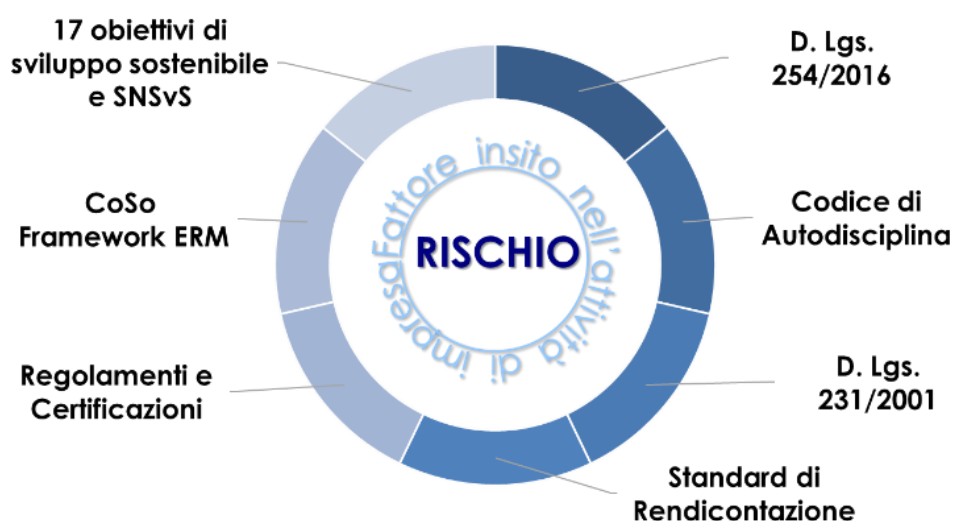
17 obiettivi di sviluppo sostenibile e SNSvS

D. Lgs. 254/2016

CoSo Framework ERM

Fattore insito nell'attività di impresa

RISCHIO

Codice di Autodisciplina

Regolamenti e Certificazioni

D. Lgs. 231/2001

Standard di Rendicontazione